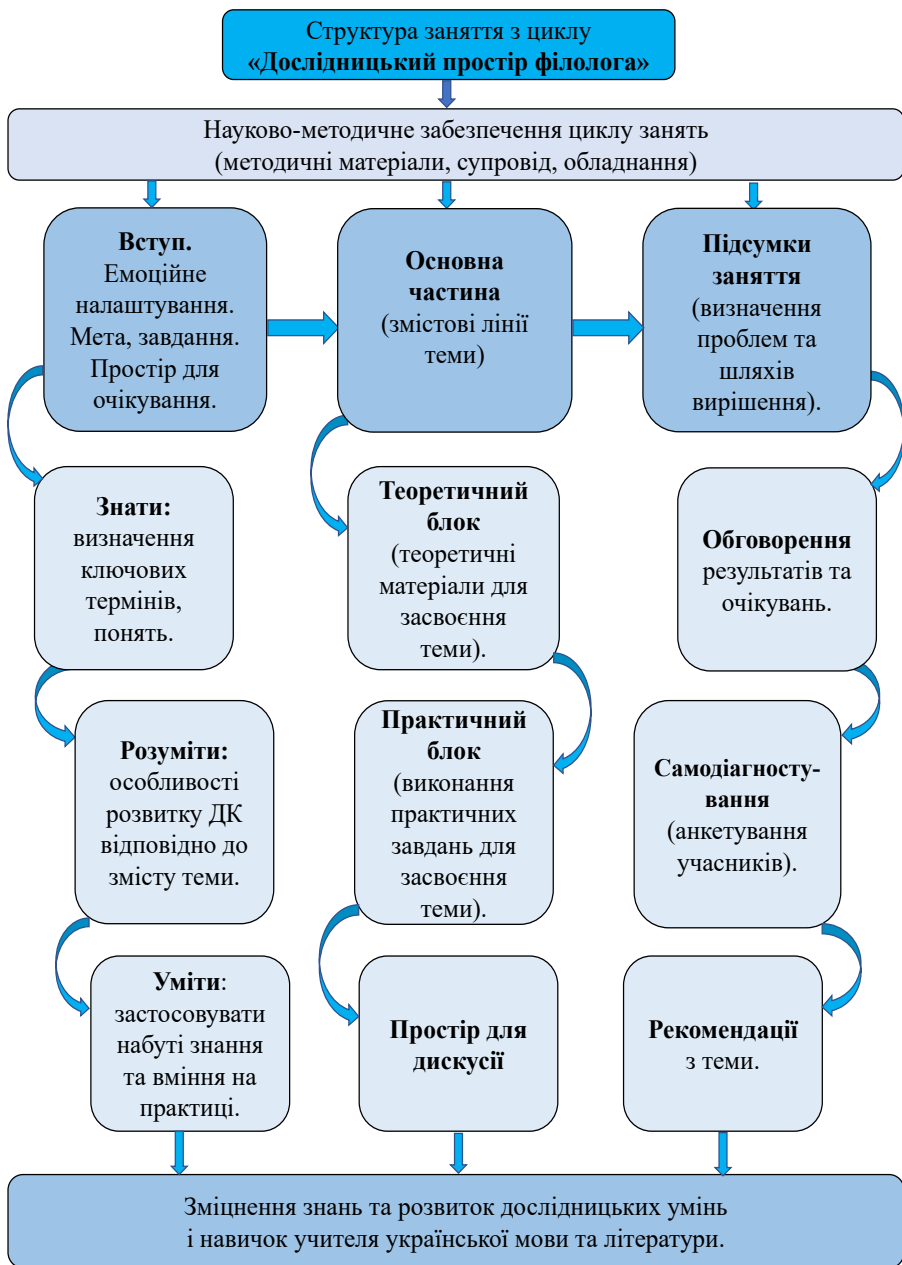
Структура заняття з циклу
«Дослідницький простір філолога»

Науково-методичне забезпечення циклу занять
(методичні матеріали, супровід, обладнання)

Вступ. Емоційне налаштування. Мета, завдання. Простір для очікування.

Основна частина (змістові лінії теми)

Підсумки заняття (визначення проблем та шляхів вирішення).

Знати: визначення ключових термінів, понять.

Теоретичний блок (теоретичні матеріали для засвоєння теми).

Обговорення результатів та очікувань.

Розуміти: особливості розвитку ДК відповідно до змісту теми.

Практичний блок (виконання практичних завдань для засвоєння теми).

Самодіагностування (анкетування учасників).

Уміти: застосовувати набуті знання та вміння на практиці.

Простір для дискусії

Рекомендації з теми.

Зміцнення знань та розвиток дослідницьких умінь і навичок учителя української мови та літератури.